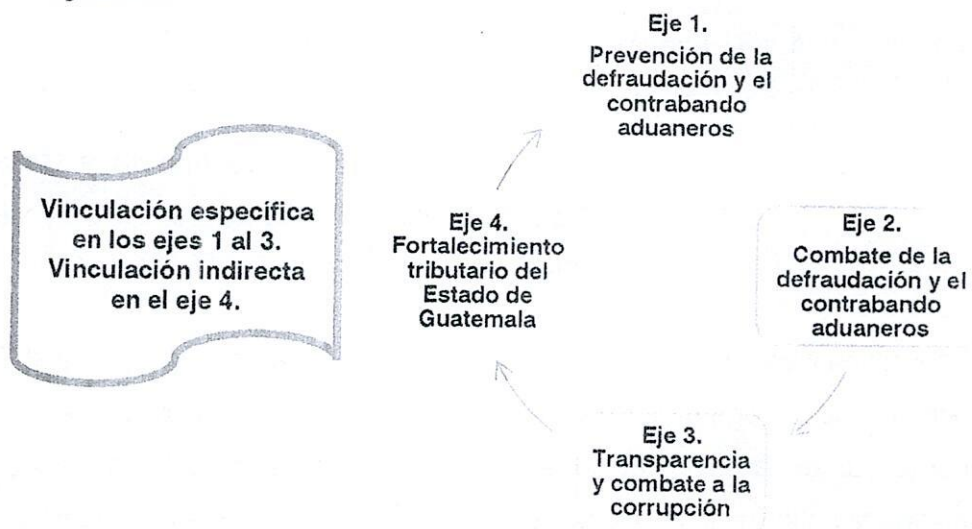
Vinculación específica en los ejes 1 al 3. Vinculación indirecta en el eje 4.

Eje 1.
Prevención de la defraudación y el contrabando aduaneros

Eje 2.
Combate de la defraudación y el contrabando aduaneros

Eje 3.
Transparencia y combate a la corrupción

Eje 4.
Fortalecimiento tributario del Estado de Guatemala